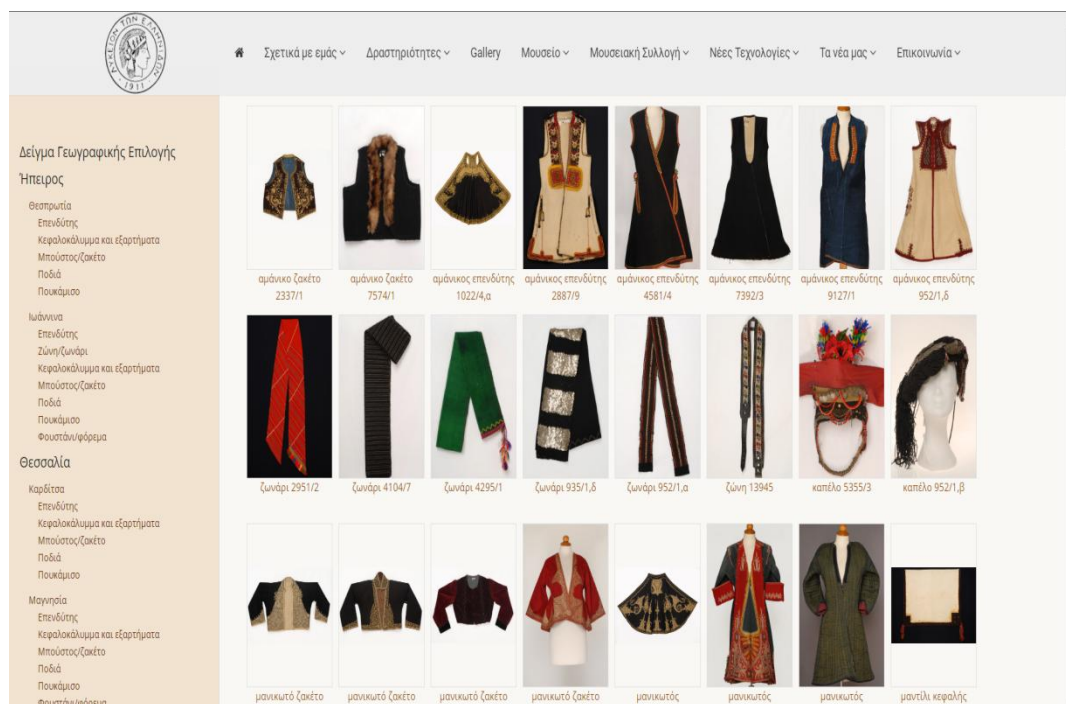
ΛΥΚΕΙΟΝ ΤΩΝ ΕΛΛΗΝΙΔΩΝ 1911

Σχετικά με εμάς ⌄ Δραστηριότητες ⌄ Gallery Μουσείο ⌄ Μουσειακή Συλλογή ⌄ Νέες Τεχνολογίες ⌄ Τα νέα μας ⌄ Επικοινωνία ⌄

Δείγμα Γεωγραφικής Επιλογής

Ήπειρος

Θεσπρωτία
Επενδύτης
Κεφαλοκάλυμμα και εξαρτήματα
Μπούστος/ζακέτο
Ποδιά
Πουκάμισο

Ιωάννινα
Επενδύτης
Ζώνη/ζωνάρι
Κεφαλοκάλυμμα και εξαρτήματα
Μπούστος/ζακέτο
Ποδιά
Πουκάμισο
Φουστάνι/φόρεμα

Θεσσαλία

Καρδίτσα
Επενδύτης
Κεφαλοκάλυμμα και εξαρτήματα
Μπούστος/ζακέτο
Ποδιά
Πουκάμισο

Μαγνησία
Επενδύτης
Κεφαλοκάλυμμα και εξαρτήματα
Μπούστος/ζακέτο
Ποδιά
Πουκάμισο
Φουστάνι/φόρεμα

αμάνικο ζακέτο 2337/1
αμάνικο ζακέτο 7574/1
αμάνικος επενδύτης 1022/4,α
αμάνικος επενδύτης 2887/9
αμάνικος επενδύτης 4581/4
αμάνικος επενδύτης 7392/3
αμάνικος επενδύτης 9127/1
αμάνικος επενδύτης 952/1,δ

ζωνάρι 2951/2
ζωνάρι 4104/7
ζωνάρι 4295/1
ζωνάρι 935/1,δ
ζωνάρι 952/1,α
ζώνη 13945
καπέλο 5355/3
καπέλο 952/1,β

μανικωτό ζακέτο
μανικωτό ζακέτο
μανικωτό ζακέτο
μανικωτό ζακέτο
μανικωτός
μανικωτός
μανικωτός
μαντίλι κεφαλής